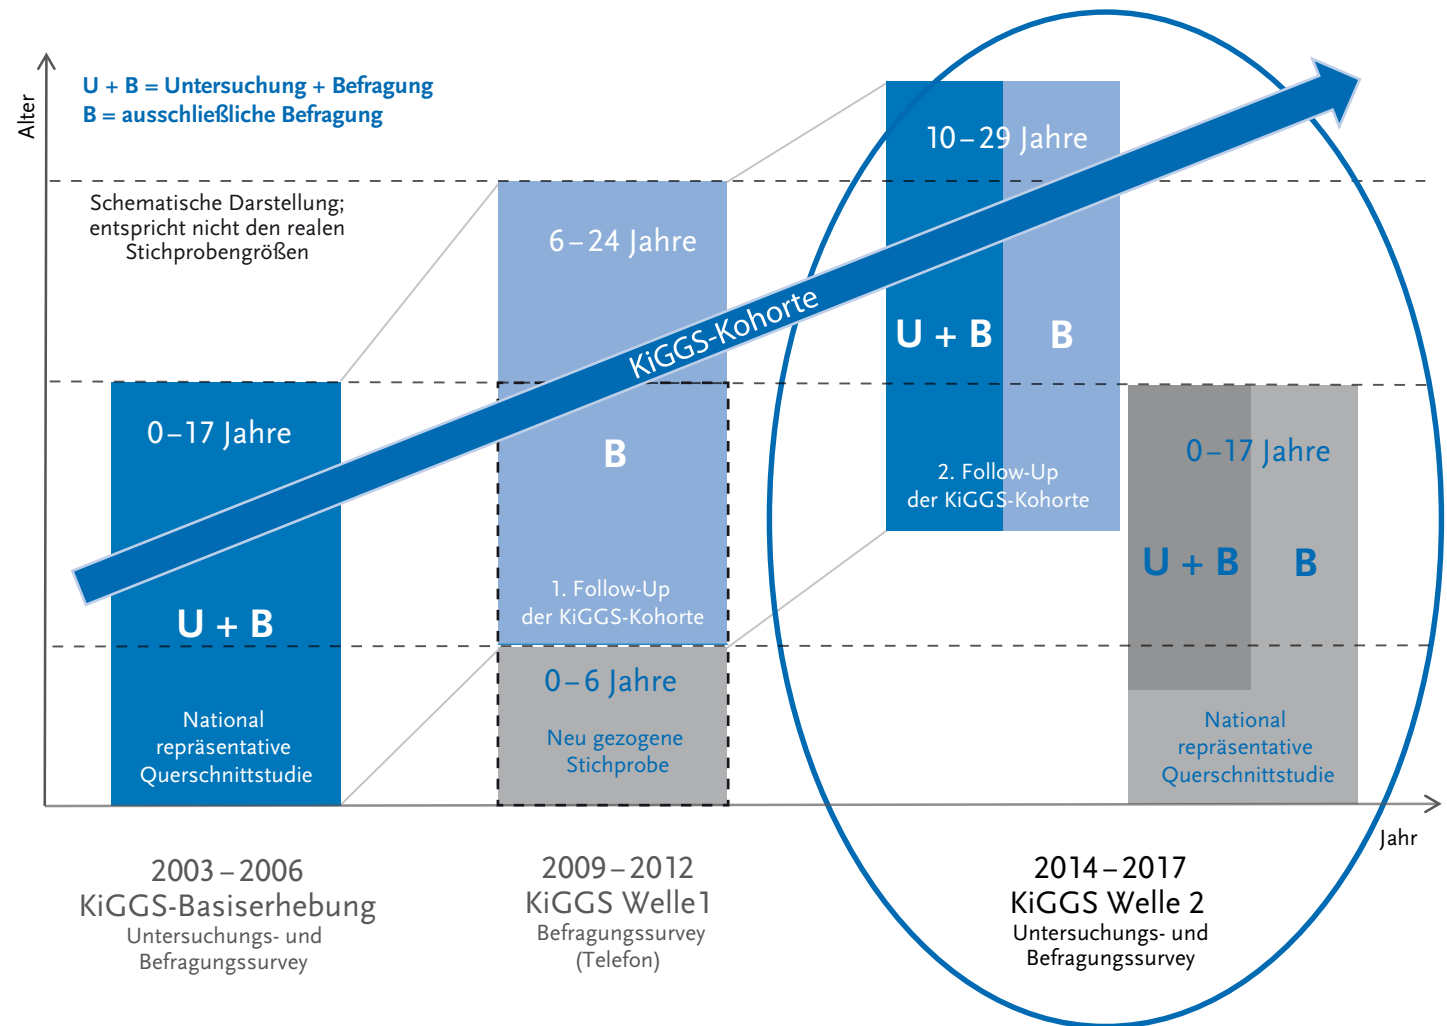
Alter

U + B = Untersuchung + Befragung
B = ausschließliche Befragung

Schematische Darstellung; entspricht nicht den realen Stichprobengrößen

0–17 Jahre

U + B

National repräsentative Querschnittstudie

6–24 Jahre

B

1. Follow-Up der KiGGS-Kohorte

0–6 Jahre

Neu gezogene Stichprobe

KiGGS-Kohorte

10–29 Jahre

U + B

B

2. Follow-Up der KiGGS-Kohorte

0–17 Jahre

U + B

B

National repräsentative Querschnittstudie

Jahr

2003–2006
KiGGS-Basiserhebung
Untersuchungs- und Befragungssurvey

2009–2012
KiGGS Welle 1
Befragungssurvey (Telefon)

2014–2017
KiGGS Welle 2
Untersuchungs- und Befragungssurvey